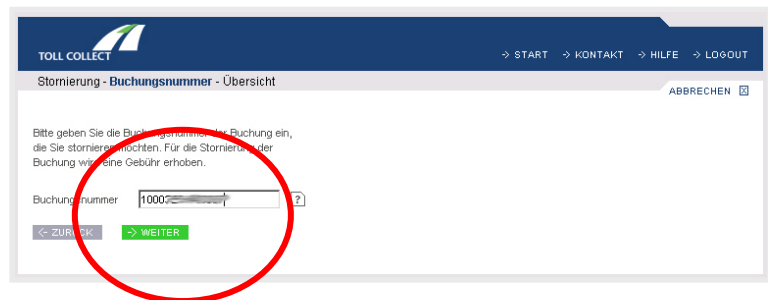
TOLL COLLECT

→ START → KONTAKT → HILFE → LOGOUT

Stornierung - Buchungsnummer - Übersicht

ABBRECHEN

Bitte geben Sie die Buchungsnummer der Buchung ein, die Sie stornieren möchten. Für die Stornierung der Buchung wird eine Gebühr erhoben.

Buchungsnummer 1000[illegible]

?

← ZURÜCK → WEITER